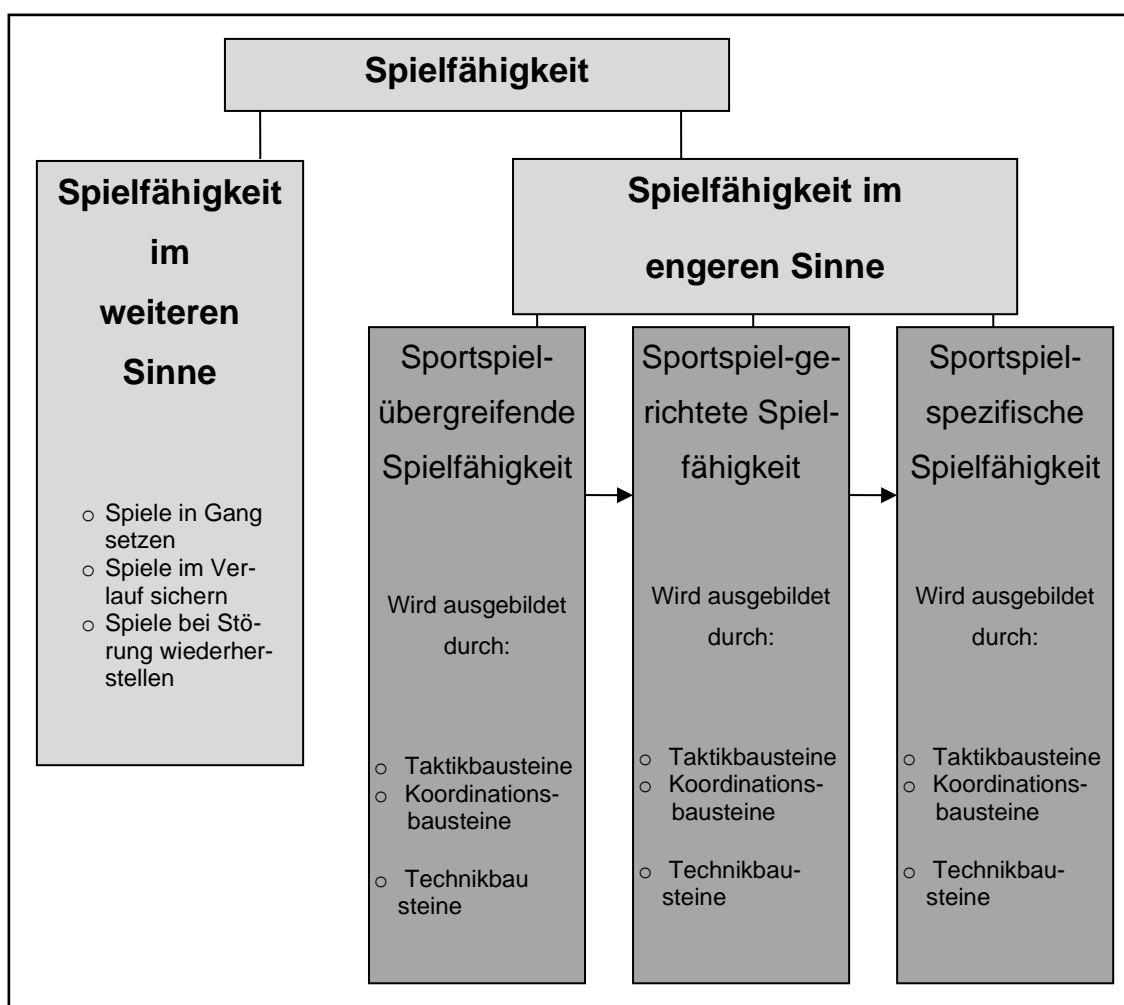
Spielfähigkeit

Spielfähigkeit im weiteren Sinne

- Spiele in Gang setzen
- Spiele im Verlauf sichern
- Spiele bei Störung wiederherstellen

Spielfähigkeit im engeren Sinne

Sportspielübergreifende Spielfähigkeit

Wird ausgebildet durch:

- Taktikbausteine
- Koordinationsbausteine
- Technikbau steine

Sportspiel-gerichtete Spielfähigkeit

Wird ausgebildet durch:

- Taktikbausteine
- Koordinationsbausteine
- Technikbausteine

Sportspielspezifische Spielfähigkeit

Wird ausgebildet durch:

- Taktikbausteine
- Koordinationsbausteine
- Technikbausteine